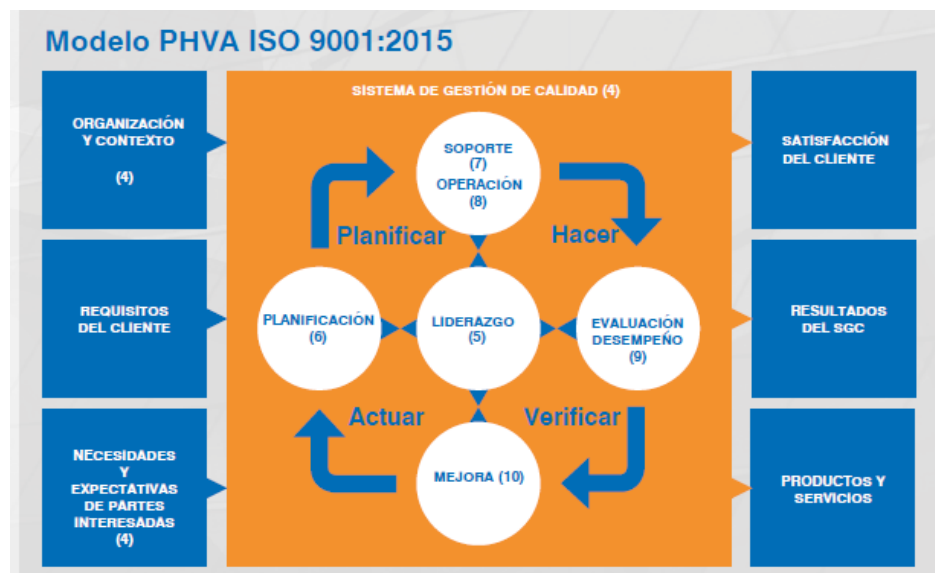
Modelo PHVA ISO 9001:2015

ORGANIZACIÓN Y CONTEXTO

(4)

REQUISITOS DEL CLIENTE

NECESIDADES Y EXPECTATIVAS DE PARTES INTERESADAS (4)

SISTEMA DE GESTIÓN DE CALIDAD (4)

SOPORTE (7) OPERACIÓN (8)

Planificar

Hacer

PLANIFICACIÓN (6)

LIDERAZGO (5)

EVALUACIÓN DESEMPEÑO (9)

Actuar

Verificar

MEJORA (10)

SATISFACCIÓN DEL CLIENTE

RESULTADOS DEL SGC

PRODUCTOS Y SERVICIOS